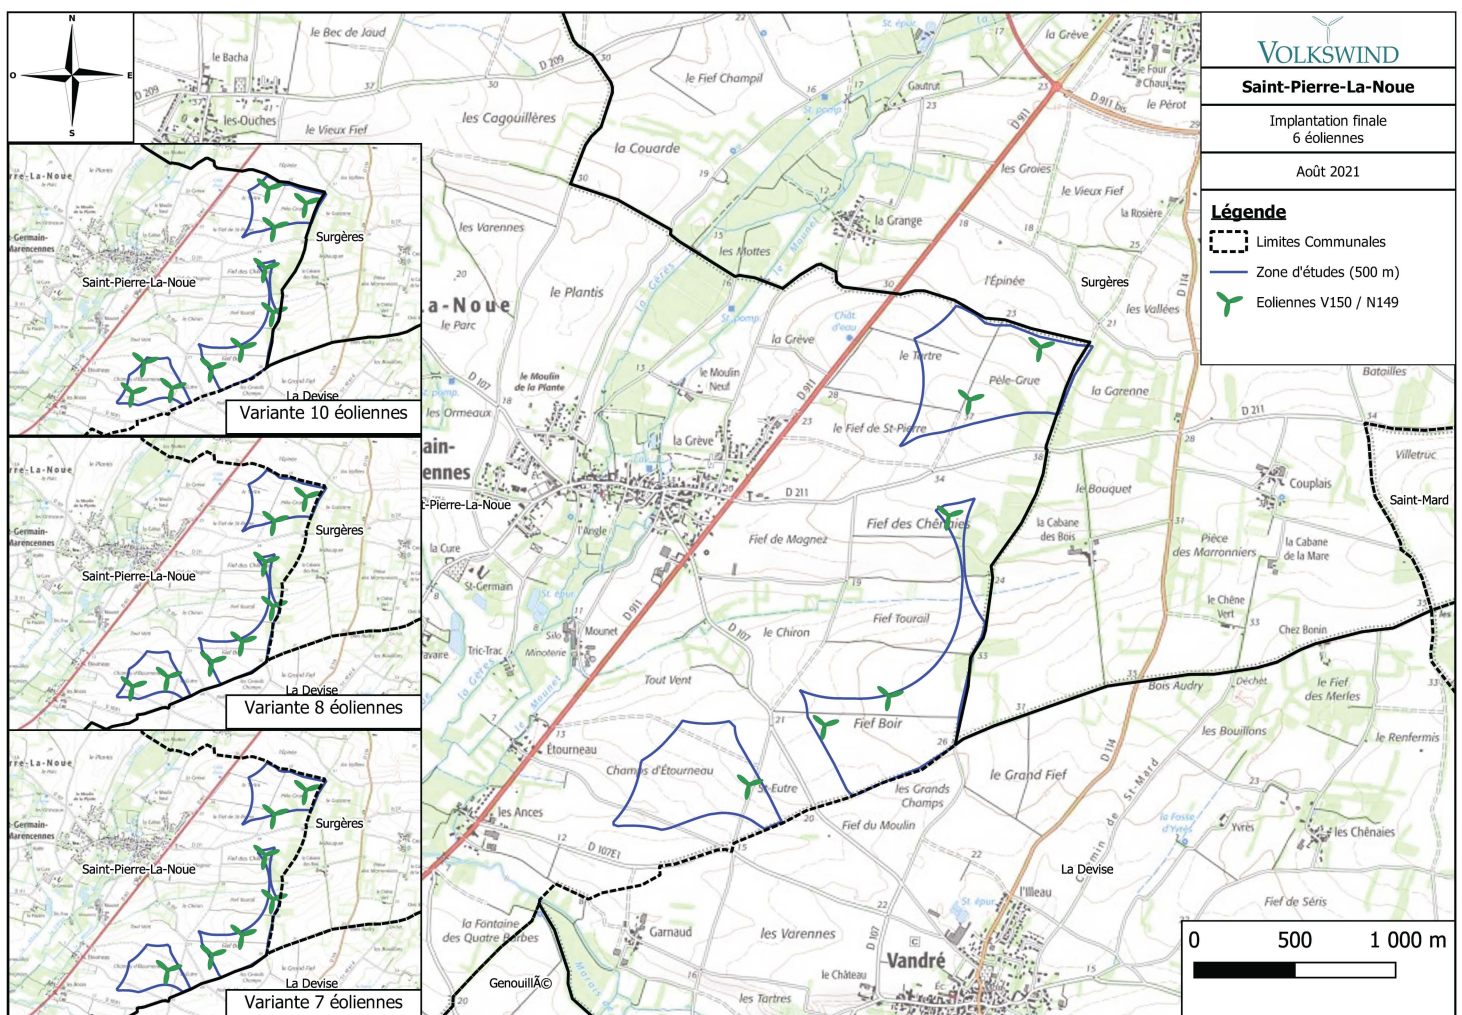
N
O
E
S

VOLKSWIND
Saint-Pierre-La-Noue
Implantation finale
6 éoliennes
Août 2021

Légende
Limites Communales
Zone d'études (500 m)
Eoliennes V150 / N149

Surgères
Saint-Pierre-La-Noue
La Devise
Variante 10 éoliennes

Surgères
Saint-Pierre-La-Noue
La Devise
Variante 8 éoliennes

Surgères
Saint-Pierre-La-Noue
La Devise
Variante 7 éoliennes

le Bec de Jaud
le Bacha
les Ouches
le Vieux Fief
D 209
les Cagouillères
le Fief Champil
la Couarde
la Grève
le Four
le Pérot
Gautrut
les Groies
le Vieux Fief
la Rosière
la Grange
les Mottes
les Varennes
le Plantis
l'Épinée
Surgères
les Vallées
a-Noue
le Parc
la Grève
le Tertre
Pèle-Grue
la Garenne
Batailles
le Moulin de la Plante
le Moulin Neuf
les Ormeaux
la Grève
le Fief de St-Pierre
D 911
D 211
le Bouquet
Couplais
Villetruc
Saint-Mard
ain-
ennes
t-Pierre-La-Noue
l'Angle
Fief de Magnez
Fief des Chênies
la Cabane des Bois
Pièce des Marronniers
la Cabane de la Mare
la Cure
St-Germain
le Chêne Vert
Mounet
le Chiron
Fief Tourail
Chez Bonin
Silo
Minoterie
Tric-Trac
Tout Vent
Bois Audry
le Fief des Merles
Fief Boir
les Bouillons
le Renfermis
Étourneau
Champs d'Étourneau
St-Eutre
les Grands Champs
le Grand Fief
les Ances
Fief du Moulin
D 107E1
La Devise
Yvres
les Chênaies
la Fosse d'Yvres
l'Illeau
Fief de Séris
la Fontaine des Quatre Barbes
Garnaud
les Varennes
Vandré
le Château
les Tartres
GenouillÃ©
0
500
1 000 m